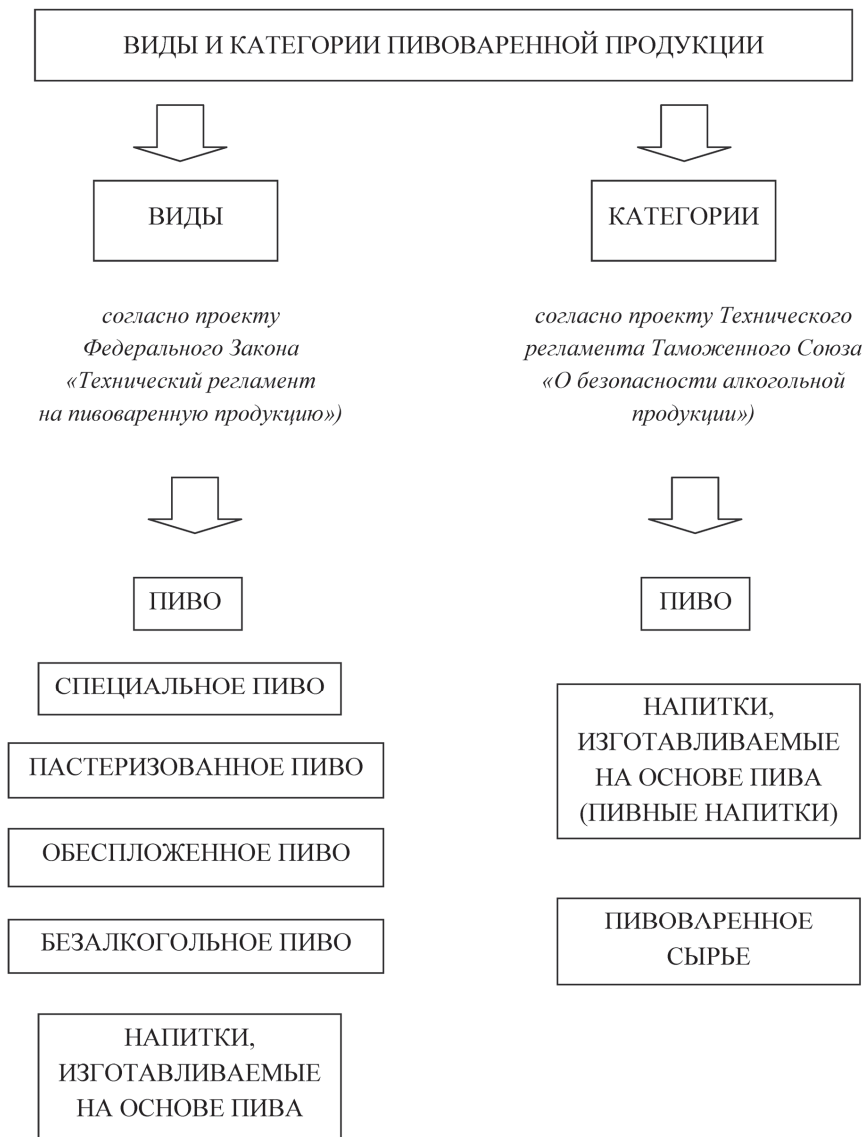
ВИДЫ И КАТЕГОРИИ ПИВОВАРЕННОЙ ПРОДУКЦИИ

ВИДЫ

согласно проекту Федерального Закона «Технический регламент на пивоваренную продукцию»)

ПИВО

СПЕЦИАЛЬНОЕ ПИВО

ПАСТЕРИЗОВАННОЕ ПИВО

ОБЕСПЛОЖЕННОЕ ПИВО

БЕЗАЛКОГОЛЬНОЕ ПИВО

НАПИТКИ, ИЗГОТАВЛИВАЕМЫЕ НА ОСНОВЕ ПИВА

КАТЕГОРИИ

согласно проекту Технического регламента Таможенного Союза «О безопасности алкогольной продукции»)

ПИВО

НАПИТКИ, ИЗГОТАВЛИВАЕМЫЕ НА ОСНОВЕ ПИВА (ПИВНЫЕ НАПИТКИ)

ПИВОВАРЕННОЕ СЫРЬЕ